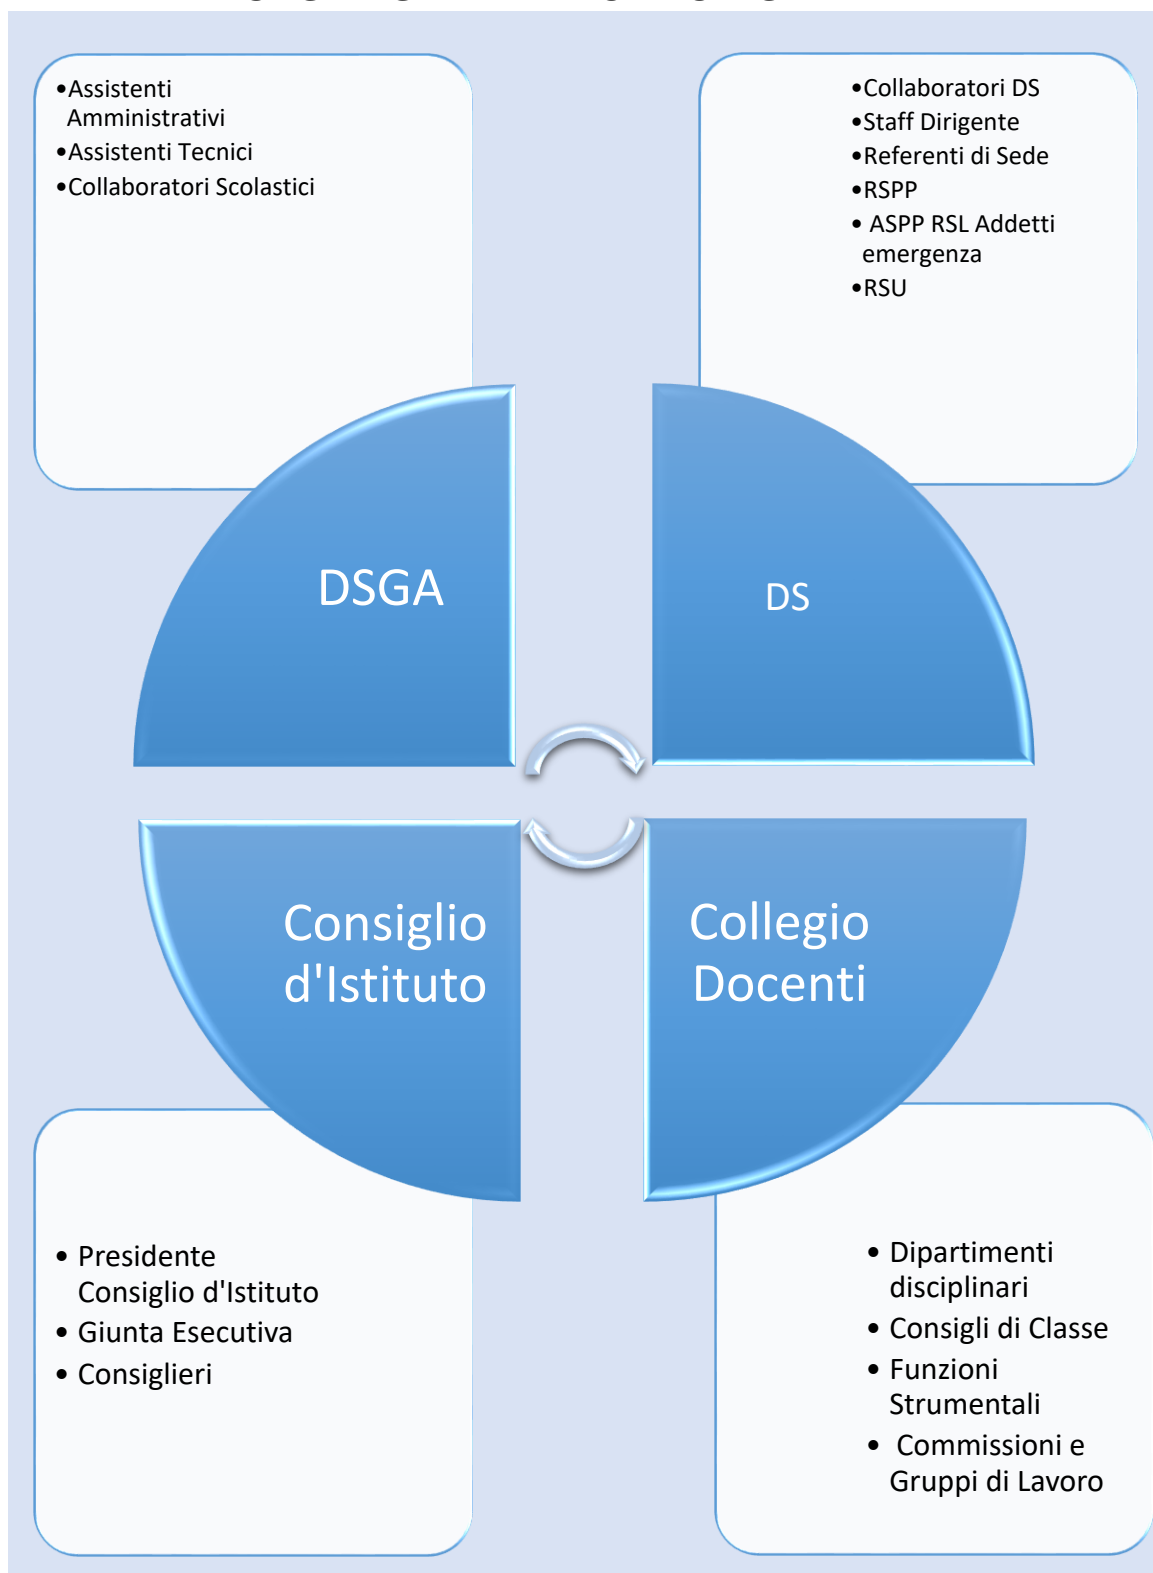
• Assistenti Amministrativi
• Assistenti Tecnici
• Collaboratori Scolastici

• Collaboratori DS
• Staff Dirigente
• Referenti di Sede
• RSPP
• ASPP RSL Addetti emergenza
• RSU

DSGA

DS

Consiglio d'Istituto

Collegio Docenti

• Presidente Consiglio d'Istituto
• Giunta Esecutiva
• Consiglieri

• Dipartimenti disciplinari
• Consigli di Classe
• Funzioni Strumentali
• Commissioni e Gruppi di Lavoro